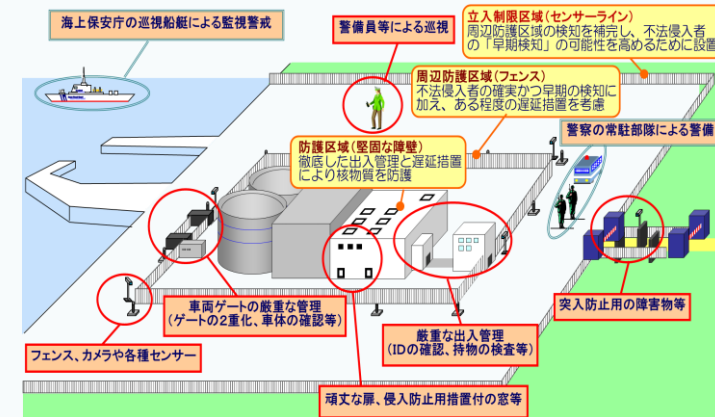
海上保安庁の巡視船艇による監視警戒

警備員等による巡視

立入制限区域（センサーライン）
周辺防護区域の検知を補完し、不法侵入者の「早期検知」の可能性を高めるために設置

周辺防護区域（フェンス）
不法侵入者の確実かつ早期の検知に加え、ある程度の遅延措置を考慮

警察の常駐部隊による警備

防護区域（堅固な障壁）
徹底した出入管理と遅延措置により核物質を防護

車両ゲートの厳重な管理
（ゲートの2重化、車体の確認等）

突入防止用の障害物等

フェンス、カメラや各種センサー

厳重な出入管理
（IDの確認、持物の検査等）

頑丈な扉、侵入防止用措置付の窓等